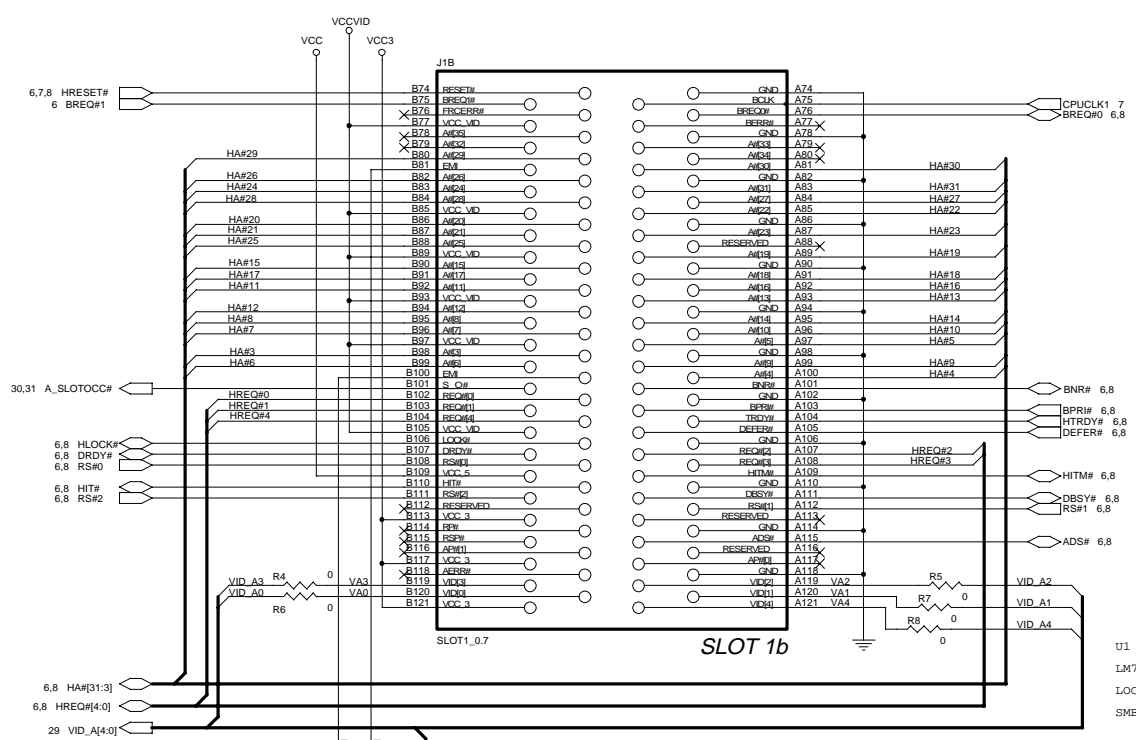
VCCVID
VCC
VCC3
J1B
6,7,8 HRESET#
6 BREQ#1
B74 RESET#
B75 BREQ1#
B76 FRCERR#
B77 VCC_VID
B78 A#[35]
B79 A#[32]
B80 A#[29]
B81 EMI
B82 A#[26]
B83 A#[24]
B84 A#[28]
B85 VCC_VID
B86 A#[20]
B87 A#[21]
B88 A#[25]
B89 VCC_VID
B90 A#[15]
B91 A#[17]
B92 A#[11]
B93 VCC_VID
B94 A#[12]
B95 A#[8]
B96 A#[7]
B97 VCC_VID
B98 A#[3]
B99 A#[6]
B100 EMI
B101 S_O#
B102 REQ#[0]
B103 REQ#[1]
B104 REQ#[4]
B105 VCC_VID
B106 LOCK#
B107 DRDY#
B108 RS#[0]
B109 VCC_5
B110 HIT#
B111 RS#[2]
B112 RESERVED
B113 VCC_3
B114 RP#
B115 RSP#
B116 AP#[1]
B117 VCC_3
B118 AERR#
B119 VID[3]
B120 VID[0]
B121 VCC_3
HA#29
HA#26
HA#24
HA#28
HA#20
HA#21
HA#25
HA#15
HA#17
HA#11
HA#12
HA#8
HA#7
HA#3
HA#6
30,31 A_SLOTOCC#
HREQ#0
HREQ#1
HREQ#4
6,8 HLOCK#
6,8 DRDY#
6,8 RS#0
6,8 HIT#
6,8 RS#2
VID_A3
VID_A0
R4
0
R6
0
VA3
VA0
GND A74
BCLK A75
BREQ0# A76
BERR# A77
GND A78
A#[33] A79
A#[34] A80
A#[30] A81
GND A82
A#[31] A83
A#[27] A84
A#[22] A85
GND A86
A#[23] A87
RESERVED A88
A#[19] A89
GND A90
A#[18] A91
A#[16] A92
A#[13] A93
GND A94
A#[14] A95
A#[10] A96
A#[5] A97
GND A98
A#[9] A99
A#[4] A100
BNR# A101
GND A102
BPRI# A103
TRDY# A104
DEFER# A105
GND A106
REQ#[2] A107
REQ#[3] A108
HITM# A109
GND A110
DBSY# A111
RS#[1] A112
RESERVED A113
GND A114
ADS# A115
RESERVED A116
AP#[0] A117
GND A118
VID[2] A119
VID[1] A120
VID[4] A121
VA2
VA1
VA4
CPUCLK1 7
BREQ#0 6,8
HA#30
HA#31
HA#27
HA#22
HA#23
HA#19
HA#18
HA#16
HA#13
HA#14
HA#10
HA#5
HA#9
HA#4
BNR# 6,8
BPRI# 6,8
HTRDY# 6,8
DEFER# 6,8
HREQ#2
HREQ#3
HITM# 6,8
DBSY# 6,8
RS#1 6,8
ADS# 6,8
R5
0
R7
0
R8
0
VID_A2
VID_A1
VID_A4
SLOT1_0.7
SLOT 1b
6,8 HA#[31:3]
6,8 HREQ#[4:0]
29 VID_A[4:0]
U1
LM7
LOC
SME